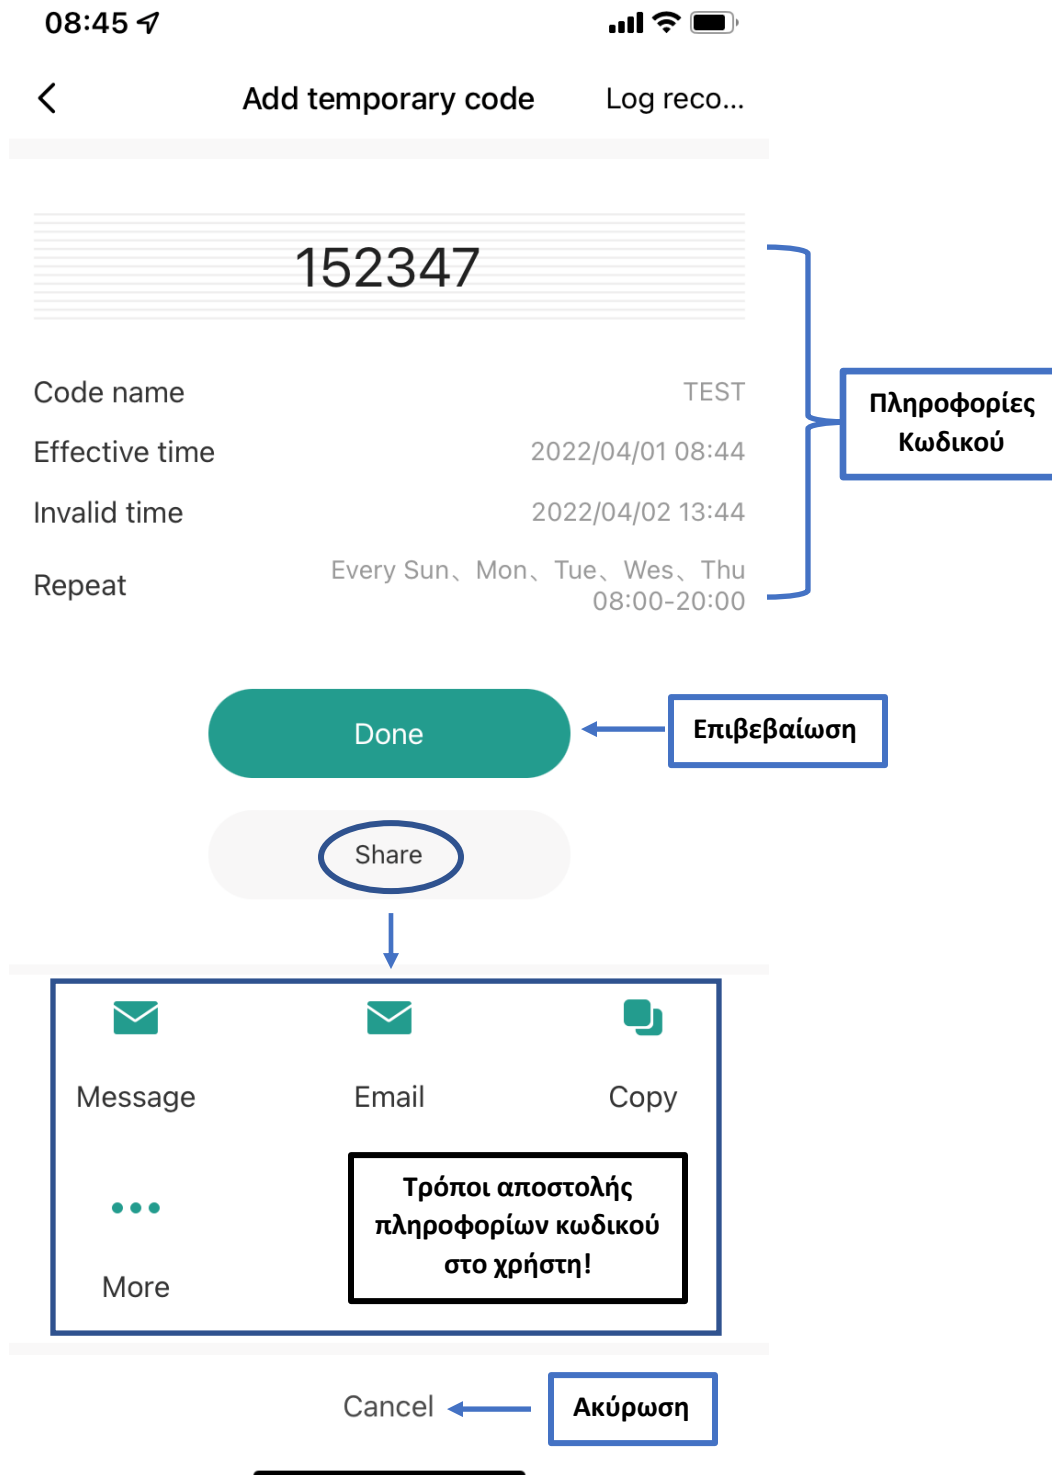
08:45

Add temporary code

Log reco...

152347

Πληροφορίες Κωδικού

Code name TEST

Effective time 2022/04/01 08:44

Invalid time 2022/04/02 13:44

Repeat Every Sun、Mon、Tue、Wes、Thu 08:00-20:00

Done

Επιβεβαίωση

Share

Message

Email

Copy

More

Τρόποι αποστολής πληροφορίων κωδικού στο χρήστη!

Cancel

Ακύρωση